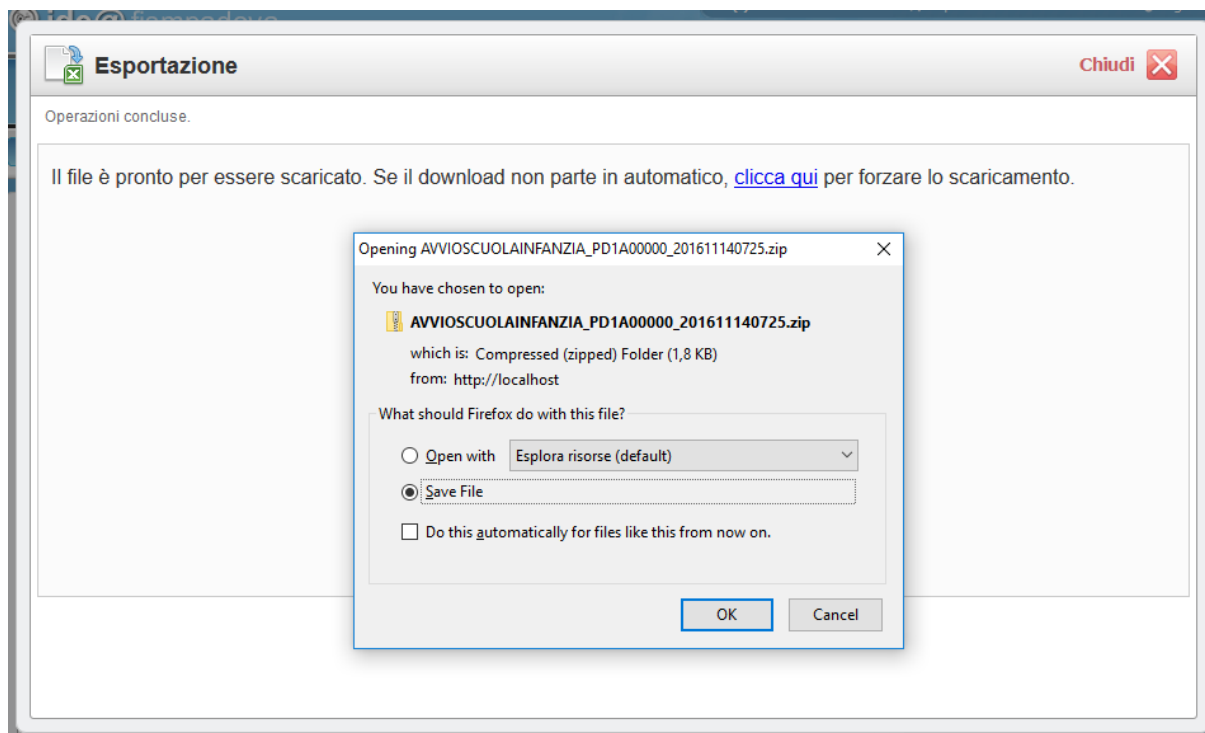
Esportazione

Chiudi

Operazioni concluse.

Il file è pronto per essere scaricato. Se il download non parte in automatico, clicca qui per forzare lo scaricamento.

Opening AVVIOSCUOLAINFANZIA_PD1A00000_201611140725.zip

You have chosen to open:

AVVIOSCUOLAINFANZIA_PD1A00000_201611140725.zip

which is: Compressed (zipped) Folder (1,8 KB)

from: http://localhost

What should Firefox do with this file?

Open with Esplora risorse (default)

Save File

Do this automatically for files like this from now on.

OK Cancel